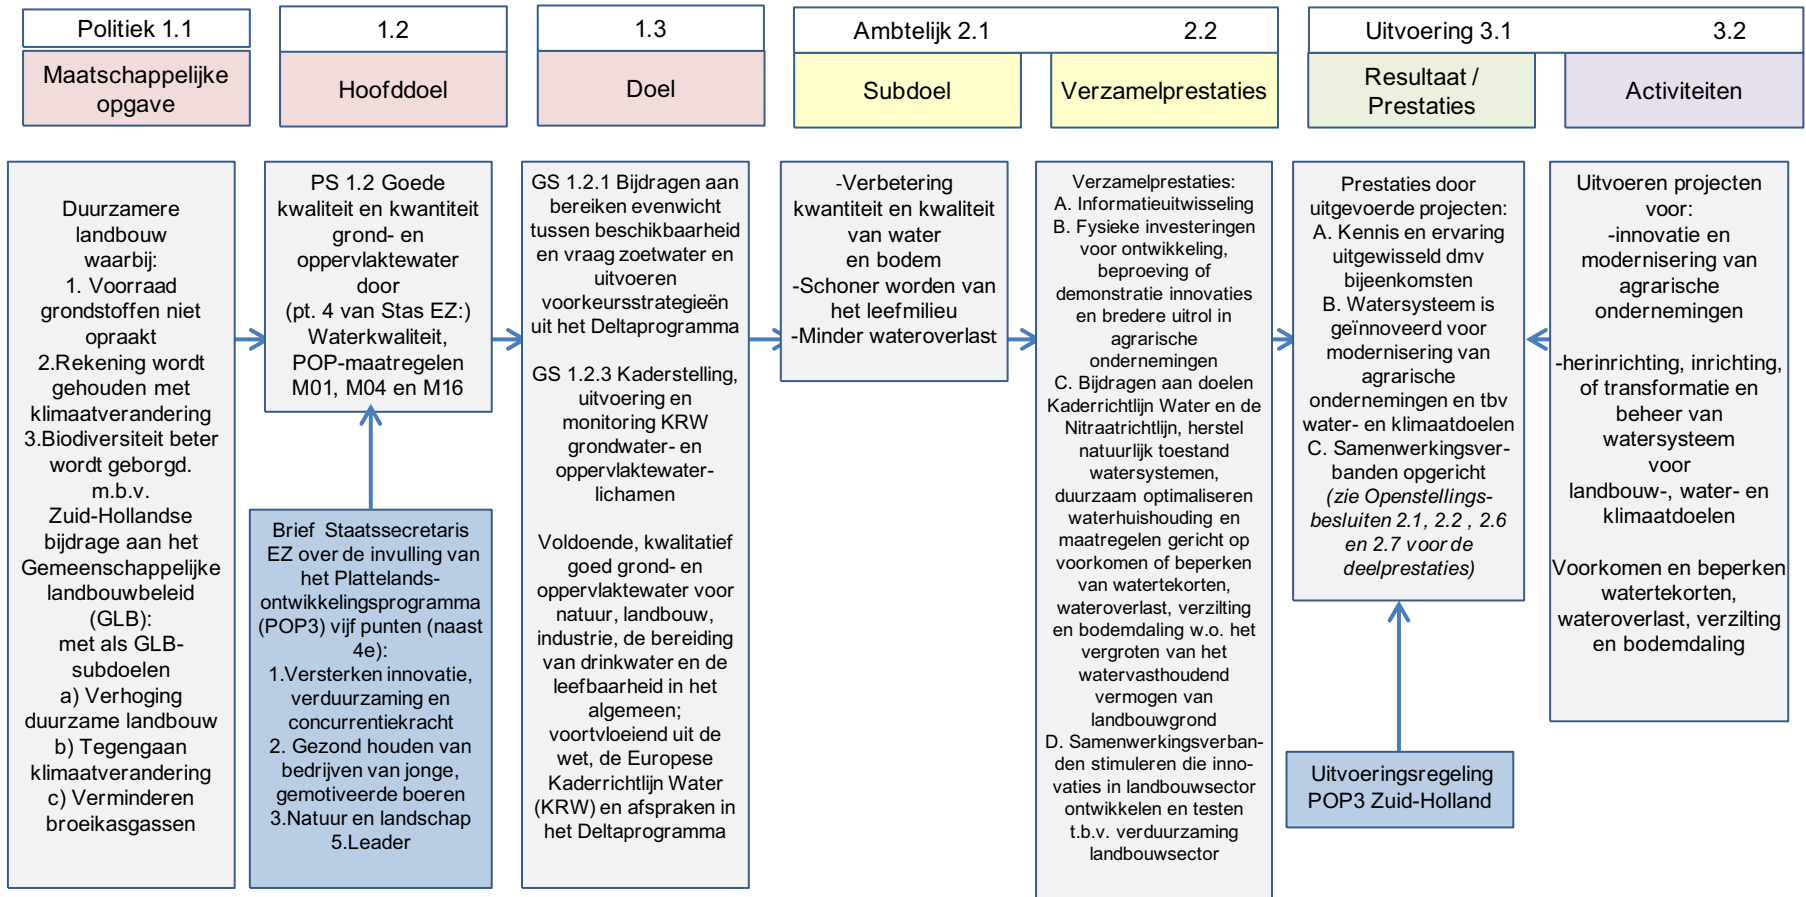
Politiek 1.1

Maatschappelijke opgave

1.2

Hoofddoel

1.3

Doel

Ambtelijk 2.1

Subdoel

2.2

Verzamelprestaties

Uitvoering 3.1

Resultaat / Prestaties

3.2

Activiteiten

Duurzame landbouw waarbij:
1. Voorraad grondstoffen niet opraakt
2.Rekening wordt gehouden met klimaatverandering
3.Biodiversiteit beter wordt geborgd.
m.b.v. Zuid-Hollandse bijdrage aan het Gemeenschappelijke landbouwbeleid (GLB):
met als GLB-subdoelen
a) Verhoging duurzame landbouw
b) Tegengaan klimaatverandering
c) Verminderen broeikasgassen

PS 1.2 Goede kwaliteit en kwantiteit grond- en oppervlaktewater door
(pt. 4 van Stas EZ:)
Waterkwaliteit, POP-maatregelen M01, M04 en M16

Brief Staatssecretaris EZ over de invulling van het Plattelands-ontwikkelingsprogramma (POP3) vijf punten (naast 4e):
1.Versterken innovatie, verduurzaming en concurrentiekracht
2. Gezond houden van bedrijven van jonge, gemotiveerde boeren
3.Natuur en landschap
5.Leader

GS 1.2.1 Bijdragen aan bereiken evenwicht tussen beschikbaarheid en vraag zoetwater en uitvoeren voorkeursstrategieën uit het Deltaprogramma

GS 1.2.3 Kaderstelling, uitvoering en monitoring KRW grondwater- en oppervlaktewater-lichamen

Voldoende, kwalitatief goed grond- en oppervlaktewater voor natuur, landbouw, industrie, de bereiding van drinkwater en de leefbaarheid in het algemeen;
voortvloeiend uit de wet, de Europese Kaderrichtlijn Water (KRW) en afspraken in het Deltaprogramma

-Verbetering kwantiteit en kwaliteit van water en bodem
-Schoner worden van het leefmilieu
-Minder wateroverlast

Verzamelprestaties:
A. Informatieuitwisseling
B. Fysieke investeringen voor ontwikkeling, beproeving of demonstratie innovaties en bredere uitrol in agrarische ondernemingen
C. Bijdragen aan doelen Kaderrichtlijn Water en de Nitraatrichtlijn, herstel natuurlijk toestand watersystemen, duurzaam optimaliseren waterhuishouding en maatregelen gericht op voorkomen of beperken van watertekorten, wateroverlast, verzilting en bodemdaling w.o. het vergroten van het watervasthoudend vermogen van landbouwgrond
D. Samenwerkingsverbanden stimuleren die innovaties in landbouwsector ontwikkelen en testen t.b.v. verduurzaming landbouwsector

Prestaties door uitgevoerde projecten:
A. Kennis en ervaring uitgewisseld dmv bijeenkomsten
B. Watersysteem is geïnnoveerd voor modernisering van agrarische ondernemingen en tbv water- en klimaatdoelen
C. Samenwerkingsverbanden opgericht
(zie Openstellingsbesluiten 2.1, 2.2 , 2.6 en 2.7 voor de deelprestaties)

Uitvoeringsregeling POP3 Zuid-Holland

Uitvoeren projecten voor:
-innovatie en modernisering van agrarische ondernemingen

-herinrichting, inrichting, of transformatie en beheer van watersysteem voor landbouw-, water- en klimaatdoelen

Voorkomen en beperken watertekorten, wateroverlast, verzilting en bodemdaling